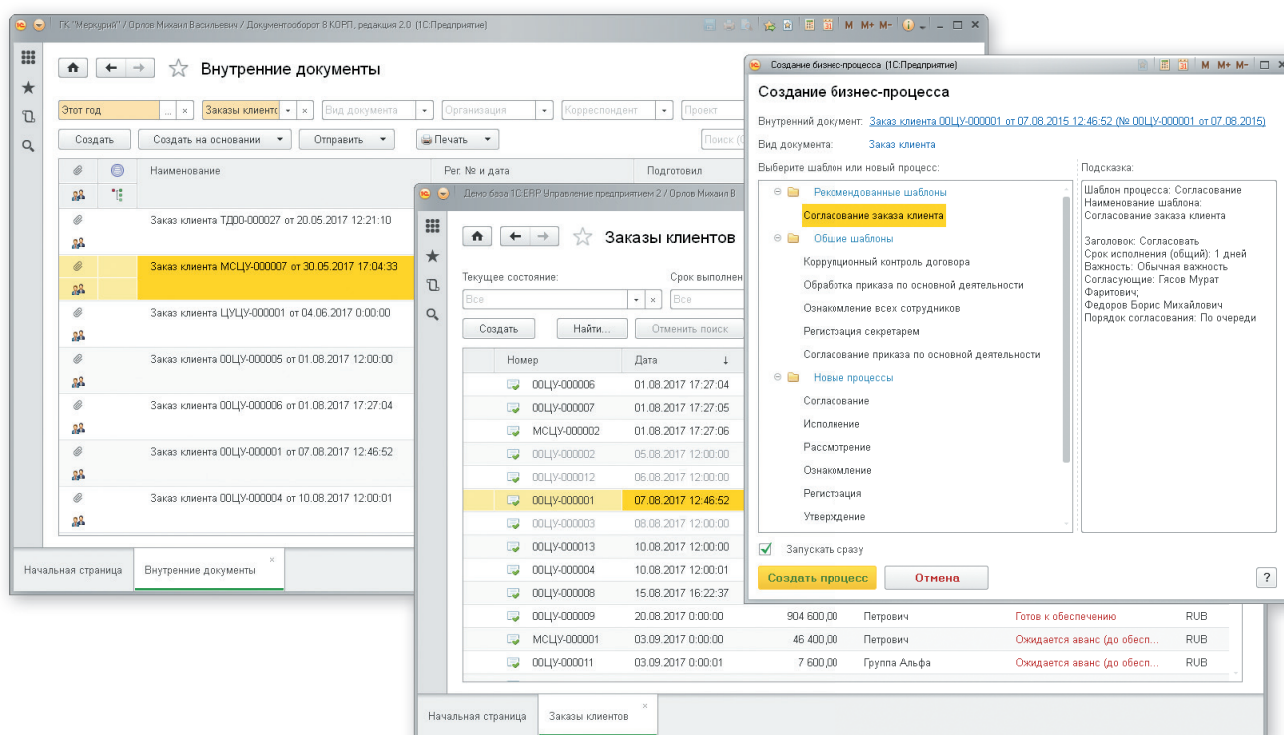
ГК "Меркурий" / Орлов Михаил Васильевич / Документооборот 8 КОРП, редакция 2.0 (1С:Предприятие)

Внутренние документы

Этот год
Заказы клиенто
Вид документа
Организация
Корреспондент
Проект

Создать
Создать на основании
Отправить
Печать
Поиск

Наименование
Рег. № и дата
Подготовил

Заказ клиента ТД00-000027 от 20.05.2017 12:21:10
Заказ клиента МСЦУ-000007 от 30.05.2017 17:04:33
Заказ клиента ЦУЦУ-000001 от 04.06.2017 0:00:00
Заказ клиента 00ЦУ-000005 от 01.08.2017 12:00:00
Заказ клиента 00ЦУ-000006 от 01.08.2017 17:27:04
Заказ клиента 00ЦУ-000001 от 07.08.2017 12:46:52
Заказ клиента 00ЦУ-000004 от 10.08.2017 12:00:01

Начальная страница
Внутренние документы

Демо база 1С:ERP Управление предприятием 2 / Орлов Михаил В

Заказы клиентов

Текущее состояние:
Срок выполнен
Все
Все

Создать
Найти...
Отменить поиск

| Номер | Дата | | | | |
|---|---|---|---|---|---|
| 00ЦУ-000006 | 01.08.2017 17:27:04 | | | | |
| 00ЦУ-000007 | 01.08.2017 17:27:05 | | | | |
| МСЦУ-000002 | 01.08.2017 17:27:06 | | | | |
| 00ЦУ-000002 | 05.08.2017 12:00:00 | | | | |
| 00ЦУ-000012 | 06.08.2017 12:00:00 | | | | |
| 00ЦУ-000001 | 07.08.2017 12:46:52 | | | | |
| 00ЦУ-000003 | 08.08.2017 12:00:00 | | | | |
| 00ЦУ-000013 | 10.08.2017 12:00:00 | | | | |
| 00ЦУ-000004 | 10.08.2017 12:00:01 | | | | |
| 00ЦУ-000008 | 15.08.2017 16:22:37 | | | | |
| 00ЦУ-000009 | 20.08.2017 0:00:00 | 904 600,00 | Петрович | Готов к обеспечению | RUB |
| МСЦУ-000001 | 03.09.2017 0:00:00 | 46 400,00 | Петрович | Ожидается аванс (до обесп... | RUB |
| 00ЦУ-000011 | 03.09.2017 0:00:01 | 7 600,00 | Группа Альфа | Ожидается аванс (до обесп... | RUB |

Начальная страница
Заказы клиентов

Создание бизнес-процесса (1С:Предприятие)

Создание бизнес-процесса

Внутренний документ: Заказ клиента 00ЦУ-000001 от 07.08.2015 12:46:52 (№ 00ЦУ-000001 от 07.08.2015)
Вид документа: Заказ клиента

Выберите шаблон или новый процесс:
Рекомендованные шаблоны
Согласование заказа клиента
Общие шаблоны
Коррупционный контроль договора
Обработка приказа по основной деятельности
Ознакомление всех сотрудников
Регистрация секретарем
Согласование приказа по основной деятельности
Новые процессы
Согласование
Исполнение
Рассмотрение
Ознакомление
Регистрация
Утверждение

Подсказка:
Шаблон процесса: Согласование
Наименование шаблона:
Согласование заказа клиента

Заголовок: Согласовать
Срок исполнения (общий): 1 дней
Важность: Обычная важность
Согласующие: Гясов Мурат Фаритович;
Федоров Борис Михайлович
Порядок согласования: По очереди

Запускать сразу
Создать процесс
Отмена
?